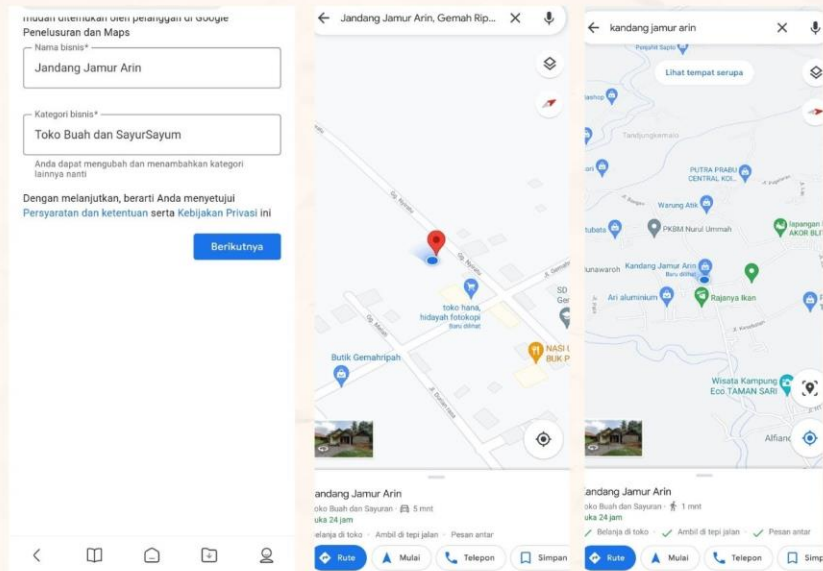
mudah ditemukan oleh pelanggan di Google Penelusuran dan Maps

Nama bisnis*
Jandang Jamur Arin

Kategori bisnis*
Toko Buah dan SayurSayum

Anda dapat mengubah dan menambahkan kategori lainnya nanti

Dengan melanjutkan, berarti Anda menyetujui Persyaratan dan ketentuan serta Kebijakan Privasi ini

Berikutnya

Jandang Jamur Arin, Gemah Rip...

Gg. Nyiruku
Gg. Nyiruku
Jl. Gemah
SD Ger
toko hana, hidayah fotokopi
Baru dilihat
NASI BUK P
Butik Gemahripah
Gg. Melati
Jl. Duren raya

andang Jamur Arin
oko Buah dan Sayuran · 5 mnt
uka 24 jam
Belanja di toko · Ambil di tepi jalan · Pesan antar
Rute
Mulai
Telepon
Simpan

kandang jamur arin

Pelphik Sayur
Lihat tempat serupa
ashop
Tandjungkamela
ori
PUTRA PRABU CENTRAL KOI...
Warung Atik
PKBM Nurul Ummah
tubatu
lapangan AKOR BLT
unawaroh
Kandang Jamur Arin
Baru dilihat
Ari aluminium
Rajanya Ikan
Wisata Kampung Eco TAMAN SARI
Alfian

andang Jamur Arin
oko Buah dan Sayuran · 1 mnt
uka 24 jam
Belanja di toko · Ambil di tepi jalan · Pesan antar
Rute
Mulai
Telepon
Simp